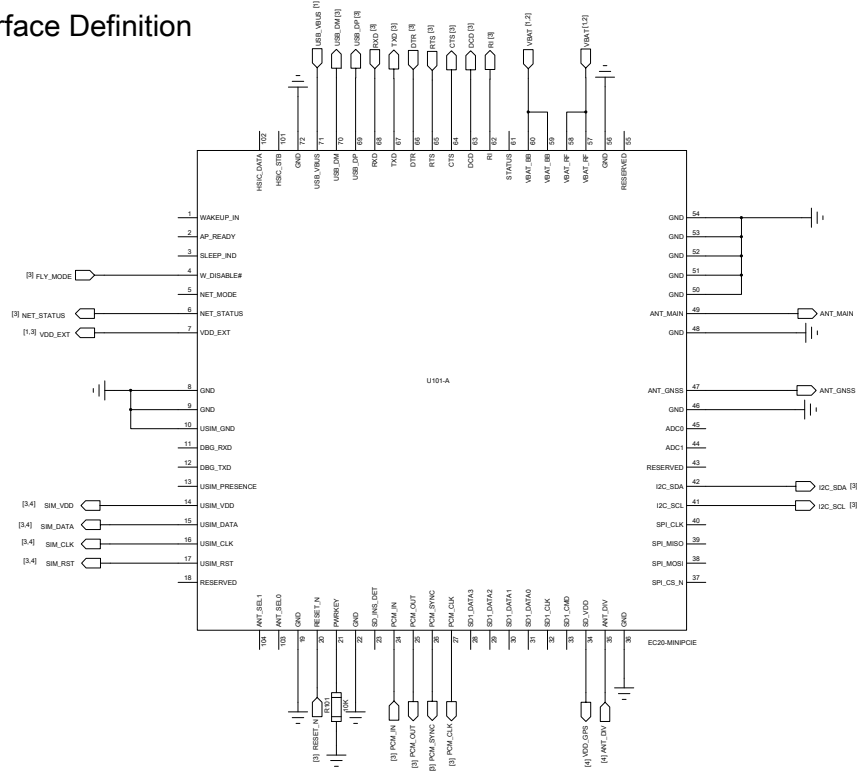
rface Definition

USB_VBUS [1]
USB_DM [3]
USB_DP [3]
RXD [3]
TXD [3]
DTR [3]
RTS [3]
CTS [3]
DCD [3]
RI [3]
VBAT [1,2]
VBAT [1,2]

102 HSIC_DATA
101 HSIC_STB
72 GND
71 USB_VBUS
70 USB_DM
69 USB_DP
68 RXD
67 TXD
66 DTR
65 RTS
64 CTS
63 DCD
62 RI
61 STATUS
60 VBAT_BB
59 VBAT_BB
58 VBAT_RF
57 VBAT_RF
56 GND
55 RESERVED

1 WAKEUP_IN
2 AP_READY
3 SLEEP_IND
[3] FLY_MODE 4 W_DISABLE#
5 NET_MODE
[3] NET_STATUS 6 NET_STATUS
[1,3] VDD_EXT 7 VDD_EXT
8 GND
9 GND
10 USIM_GND
11 DBG_RXD
12 DBG_TXD
13 USIM_PRESENCE
[3,4] SIM_VDD 14 USIM_VDD
[3,4] SIM_DATA 15 USIM_DATA
[3,4] SIM_CLK 16 USIM_CLK
[3,4] SIM_RST 17 USIM_RST
18 RESERVED

U101-A

GND 54
GND 53
GND 52
GND 51
GND 50
ANT_MAIN 49 ANT_MAIN
GND 48
ANT_GNSS 47 ANT_GNSS
GND 46
ADC0 45
ADC1 44
RESERVED 43
I2C_SDA 42 I2C_SDA [3]
I2C_SCL 41 I2C_SCL [3]
SPI_CLK 40
SPI_MISO 39
SPI_MOSI 38
SPI_CS_N 37

104 ANT_SEL1
103 ANT_SEL0
19 GND
20 RESET_N
21 PWRKEY
22 GND
23 SD_INS_DET
24 PCM_IN
25 PCM_OUT
26 PCM_SYNC
27 PCM_CLK
28 SD1_DATA3
29 SD1_DATA2
30 SD1_DATA1
31 SD1_DATA0
32 SD1_CLK
33 SD1_CMD
34 SD_VDD
35 ANT_DIV
36 GND

EC20-MINIPCIE

R101
10K
[3] RESET_N
[3] PCM_IN
[3] PCM_OUT
[3] PCM_SYNC
[3] PCM_CLK
[4] VDD_GPS
[4] ANT_DIV